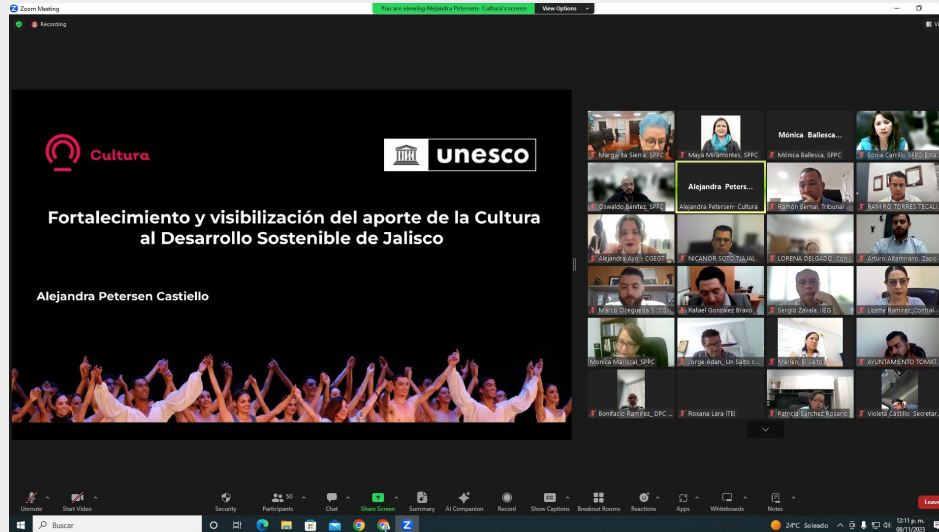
Zoom Meeting

You are viewing Alejandra Petersen- Cultura's screen View Options

Recording

Cultura

unesco

Fortalecimiento y visibilización del aporte de la Cultura al Desarrollo Sostenible de Jalisco

Alejandra Petersen Castiello

Margarita Sierra, SPPC
Maya Miramontes, SPPC
Mónica Ballesca...
Mónica Ballesca, SPPC
Sonia Carrillo SPPC Esta...
Oswaldo Benitez, SPPC
Alejandra Peters...
Alejandra Petersen- Cultura
Ramon Bernal, Tribunal...
RAMIRO TORRES TECALI...
Alejandra Ayo - CGEGT
NICANOR SOTO TIAJAL
LORENA DELGADO, Con...
Arturo Altamirano, Zapo...
Marco Oceguera 1, CG...
Rafael Gonzalez Bravo
Sergio Zavala, IEG
Lizette Ramirez Contral...
Monica Mariscal, SPPC
Jorge Adan_ Un Salto c...
Marian, El salto
AYUNTAMIENTO TOMAT...
Bonifacio Ramírez_ DPC...
Roxana Lara ITEI
Patricia Sanchez Rosario
Violeta Castillo, Secretar...

Unmute
Start Video
Security
50 Participants
Chat
Share Screen
Summary
AI Companion
Record
Show Captions
Breakout Rooms
Reactions
Apps
Whiteboards
Notes
Leave

Buscar
24°C Soleado
12:11 p. m. 08/11/2023